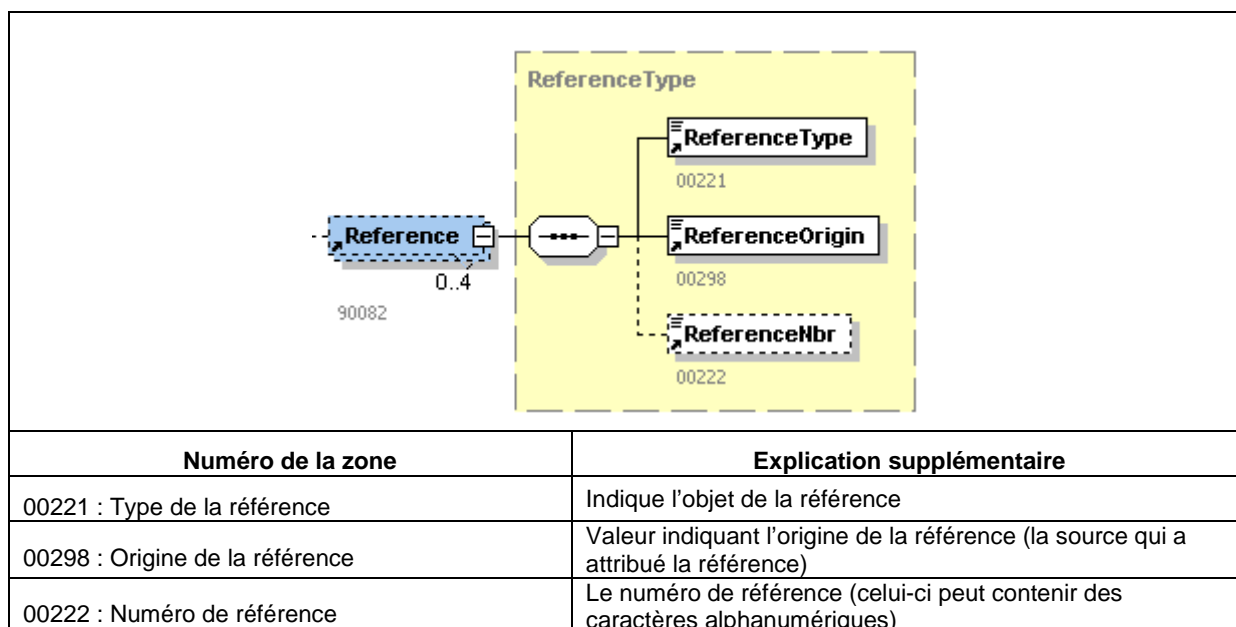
ReferenceType

Reference

0..4

90082

ReferenceType

00221

ReferenceOrigin

00298

ReferenceNbr

00222

| Numéro de la zone | Explication supplémentaire |
|---|---|
| 00221 : Type de la référence | Indique l'objet de la référence |
| 00298 : Origine de la référence | Valeur indiquant l'origine de la référence (la source qui a attribué la référence) |
| 00222 : Numéro de référence | Le numéro de référence (celui-ci peut contenir des caractères alphanumériques) |